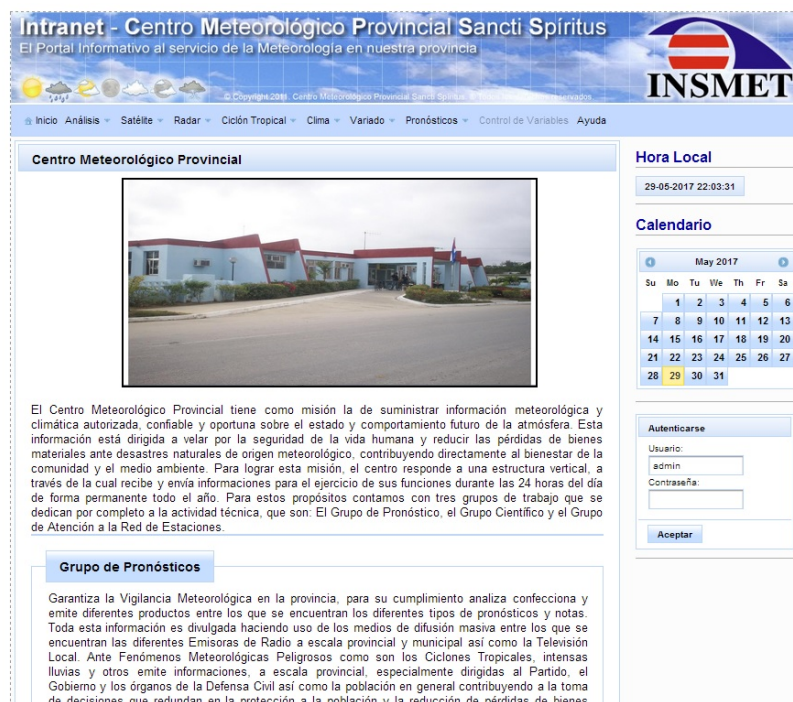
Intranet - Centro Meteorológico Provincial Sancti Spíritus
El Portal Informativo al servicio de la Meteorología en nuestra provincia

© Copyright 2011. Centro Meteorológico Provincial Sancti Spíritus. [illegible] reservados

INSMET

Inicio Análisis Satélite Radar Ciclón Tropical Clima Variado Pronósticos Control de Variables Ayuda

Centro Meteorológico Provincial

El Centro Meteorológico Provincial tiene como misión la de suministrar información meteorológica y climática autorizada, confiable y oportuna sobre el estado y comportamiento futuro de la atmósfera. Esta información está dirigida a velar por la seguridad de la vida humana y reducir las pérdidas de bienes materiales ante desastres naturales de origen meteorológico, contribuyendo directamente al bienestar de la comunidad y el medio ambiente. Para lograr esta misión, el centro responde a una estructura vertical, a través de la cual recibe y envía informaciones para el ejercicio de sus funciones durante las 24 horas del día de forma permanente todo el año. Para estos propósitos contamos con tres grupos de trabajo que se dedican por completo a la actividad técnica, que son: El Grupo de Pronóstico, el Grupo Científico y el Grupo de Atención a la Red de Estaciones.

Grupo de Pronósticos

Garantiza la Vigilancia Meteorológica en la provincia, para su cumplimiento analiza confecciona y emite diferentes productos entre los que se encuentran los diferentes tipos de pronósticos y notas. Toda esta información es divulgada haciendo uso de los medios de difusión masiva entre los que se encuentran las diferentes Emisoras de Radio a escala provincial y municipal así como la Televisión Local. Ante Fenómenos Meteorológicas Peligrosos como son los Ciclones Tropicales, intensas lluvias y otros emite informaciones, a escala provincial, especialmente dirigidas al Partido, el Gobierno y los órganos de la Defensa Civil así como la población en general contribuyendo a la toma de decisiones que redundan en la protección a la población y la reducción de pérdidas de bienes

Hora Local

29-05-2017 22:03:31

Calendario

May 2017

| Su | Mo | Tu | We | Th | Fr | Sa |
|---|---|---|---|---|---|---|
| | 1 | 2 | 3 | 4 | 5 | 6 |
| 7 | 8 | 9 | 10 | 11 | 12 | 13 |
| 14 | 15 | 16 | 17 | 18 | 19 | 20 |
| 21 | 22 | 23 | 24 | 25 | 26 | 27 |
| 28 | 29 | 30 | 31 | | | |

Autenticarse
Usuario:
admin
Contraseña:
Aceptar